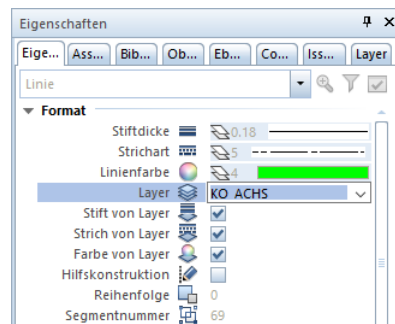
Eigenschaften

Eige... | Ass... | Bib... | Ob... | Eb... | Co... | Iss... | Layer

Linie

Format

Stiftdicke 0.18
Strichart 5
Linienfarbe 4
Layer KO_ACHS
Stift von Layer
Strich von Layer
Farbe von Layer
Hilfskonstruktion
Reihenfolge 0
Segmentnummer 69